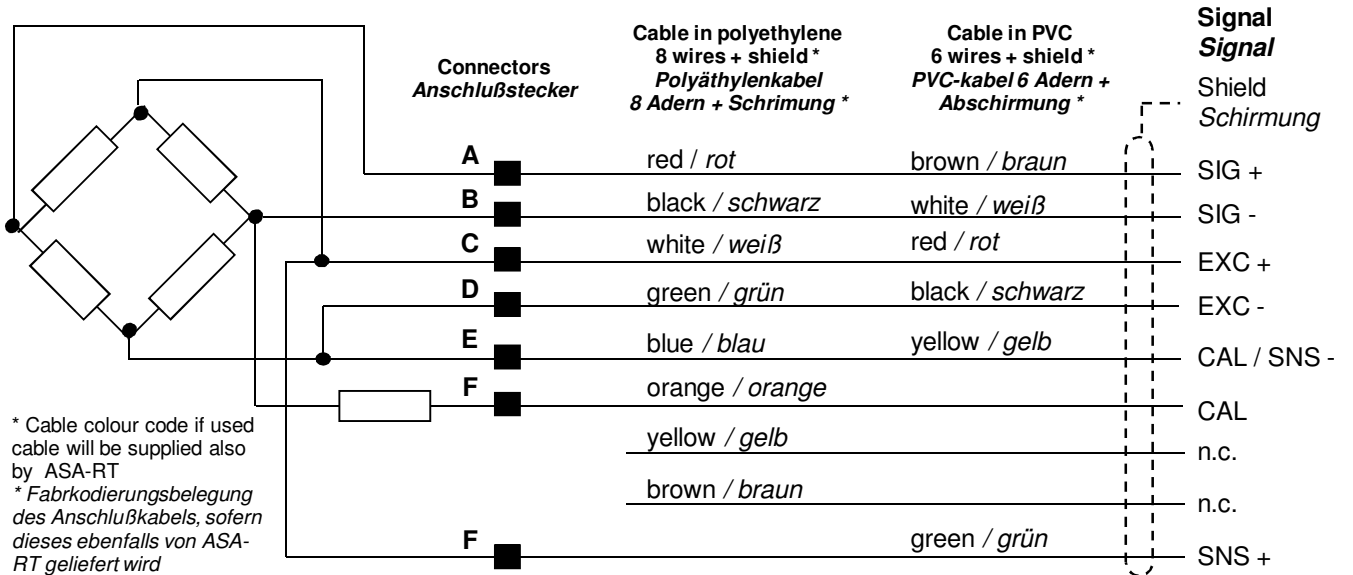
Connectors
*Anschlußstecker*

Cable in polyethylene
8 wires + shield *
*Polyäthylenkabel*
*8 Adern + Schrimung **

Cable in PVC
6 wires + shield *
*PVC-kabel 6 Adern +*
*Abschirmung **

Signal
*Signal*

Shield
*Schirmung*

A red / *rot* brown / *braun* SIG +

B black / *schwarz* white / *weiß* SIG -

C white / *weiß* red / *rot* EXC +

D green / *grün* black / *schwarz* EXC -

E blue / *blau* yellow / *gelb* CAL / SNS -

F orange / *orange* CAL

yellow / *gelb* n.c.

brown / *braun* n.c.

F green / *grün* SNS +

* Cable colour code if used cable will be supplied also by ASA-RT
*\* Fabrkodierungsbelegung des Anschlußkabels, sofern dieses ebenfalls von ASA-RT geliefert wird*